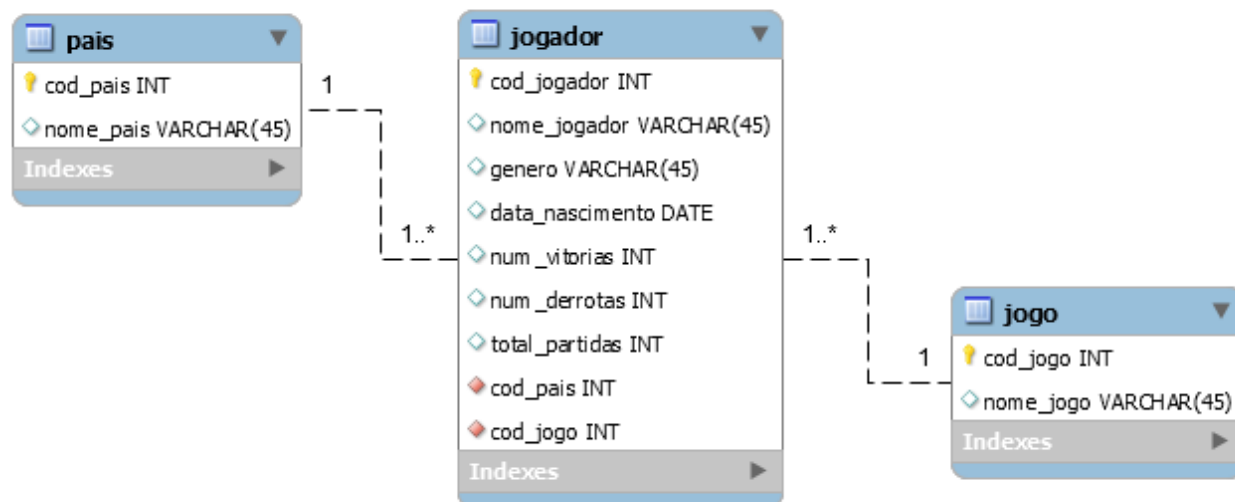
pais
cod_pais INT
nome_pais VARCHAR(45)
Indexes

1

1..*

jogador
cod_jogador INT
nome_jogador VARCHAR(45)
genero VARCHAR(45)
data_nascimento DATE
num_vitorias INT
num_derrotas INT
total_partidas INT
cod_pais INT
cod_jogo INT
Indexes

1..*

1

jogo
cod_jogo INT
nome_jogo VARCHAR(45)
Indexes